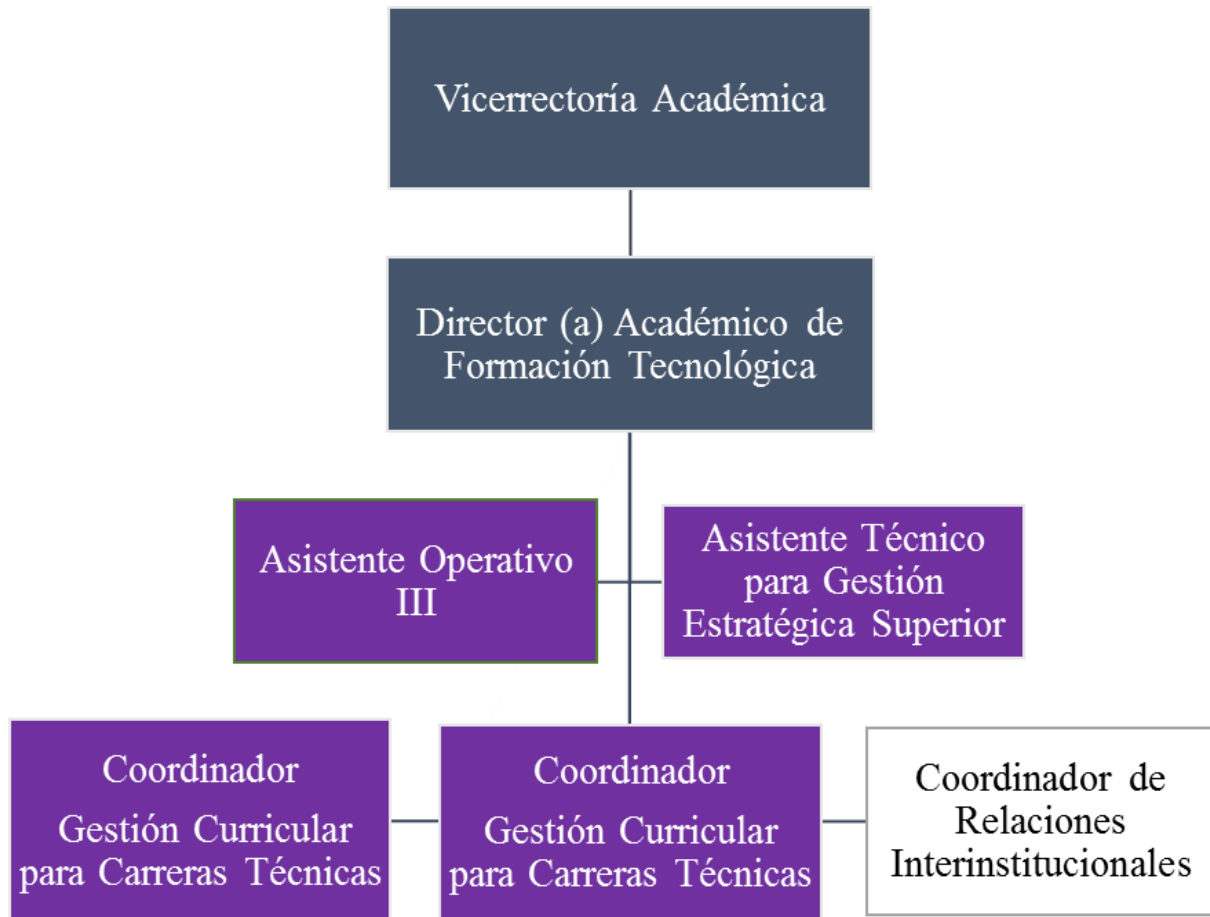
Vicerrectoría Académica

Director (a) Académico de Formación Tecnológica

Asistente Operativo III

Asistente Técnico para Gestión Estratégica Superior

Coordinador
Gestión Curricular para Carreras Técnicas

Coordinador
Gestión Curricular para Carreras Técnicas

Coordinador de Relaciones Interinstitucionales